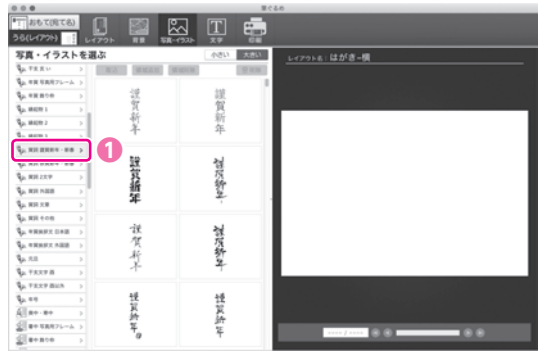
筆ぐるめ

おもて(宛て面)

うら(レイアウト)

レイアウト

背景

写真・イラスト

文字

印刷

写真・イラストを選ぶ

小さい

大きい

レイアウト名：はがき-横

賀詞 謹賀新年・漢字

賀詞 2文字

賀詞 外国語

賀詞 文章

賀詞 その他

年賀挨拶文 日本語

年賀挨拶文 外国語

干支文字

干支文字 自由

年号

謹賀新年

謹賀新年

謹賀新年

謹賀新年

謹賀新年

謹賀新年

謹賀新年

謹賀新年